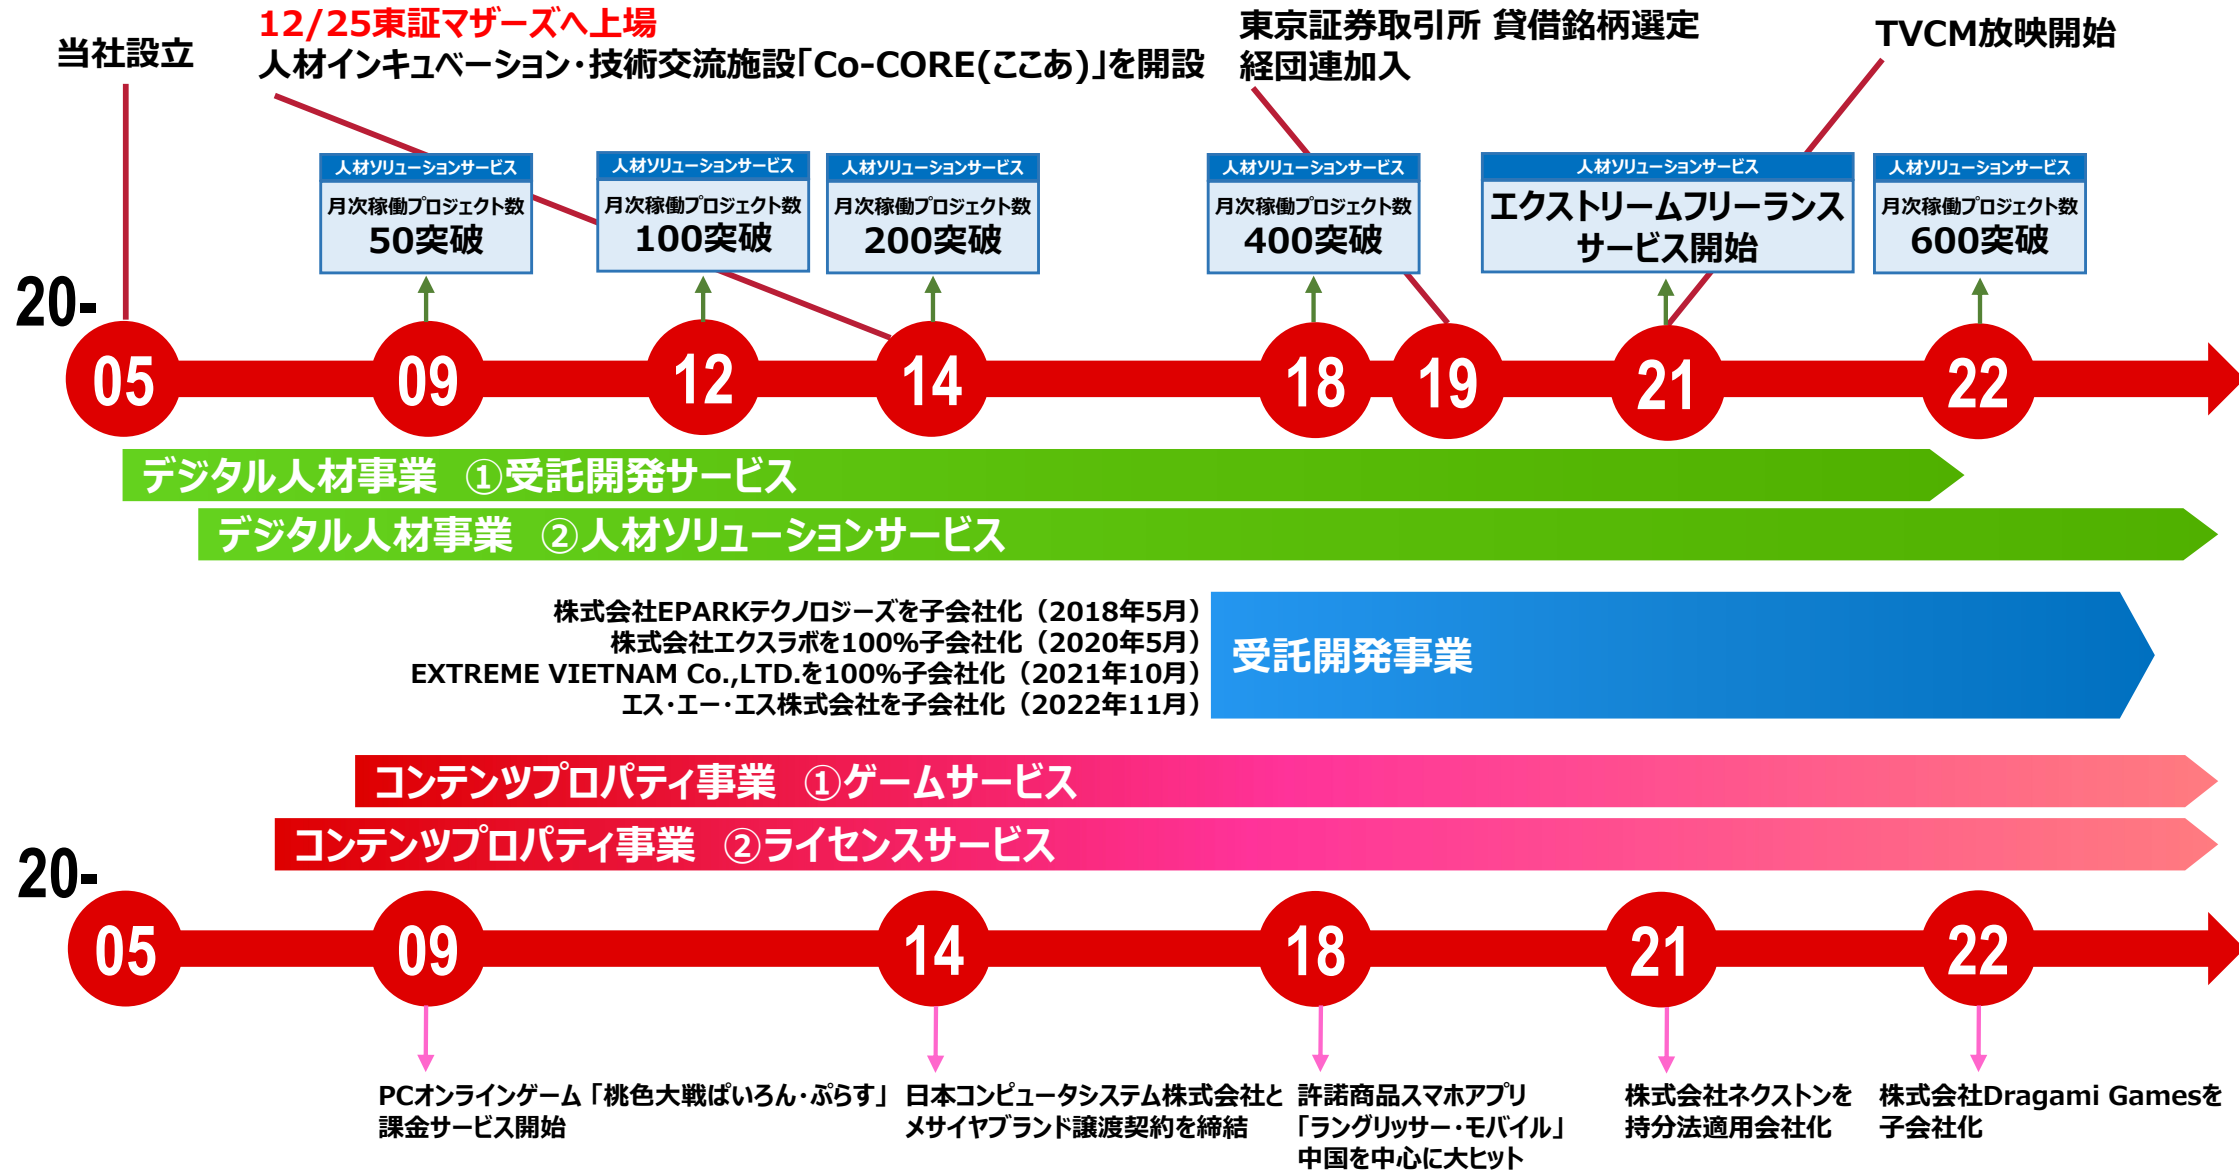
当社設立

12/25東証マザーズへ上場
人材インキュベーション・技術交流施設「Co-CORE(ここあ)」を開設

東京証券取引所 貸借銘柄選定
経団連加入

TVCM放映開始

人材ソリューションサービス
月次稼働プロジェクト数
50突破

人材ソリューションサービス
月次稼働プロジェクト数
100突破

人材ソリューションサービス
月次稼働プロジェクト数
200突破

人材ソリューションサービス
月次稼働プロジェクト数
400突破

人材ソリューションサービス
エクストリームフリーランス
サービス開始

人材ソリューションサービス
月次稼働プロジェクト数
600突破

20-

05 09 12 14 18 19 21 22

デジタル人材事業 ①受託開発サービス

デジタル人材事業 ②人材ソリューションサービス

株式会社EPARKテクノロジーズを子会社化（2018年5月）
株式会社エクスラボを100%子会社化（2020年5月）
EXTREME VIETNAM Co.,LTD.を100%子会社化（2021年10月）
エス・エー・エス株式会社を子会社化（2022年11月）

受託開発事業

コンテンツプロパティ事業 ①ゲームサービス

コンテンツプロパティ事業 ②ライセンスサービス

20-

05 09 14 18 21 22

PCオンラインゲーム「桃色大戦ぱいろん・ぷらす」課金サービス開始

日本コンピュータシステム株式会社とメサイヤブランド譲渡契約を締結

許諾商品スマホアプリ「ラングリッサー・モバイル」中国を中心に大ヒット

株式会社ネクストンを持分法適用会社化

株式会社Dragami Gamesを子会社化